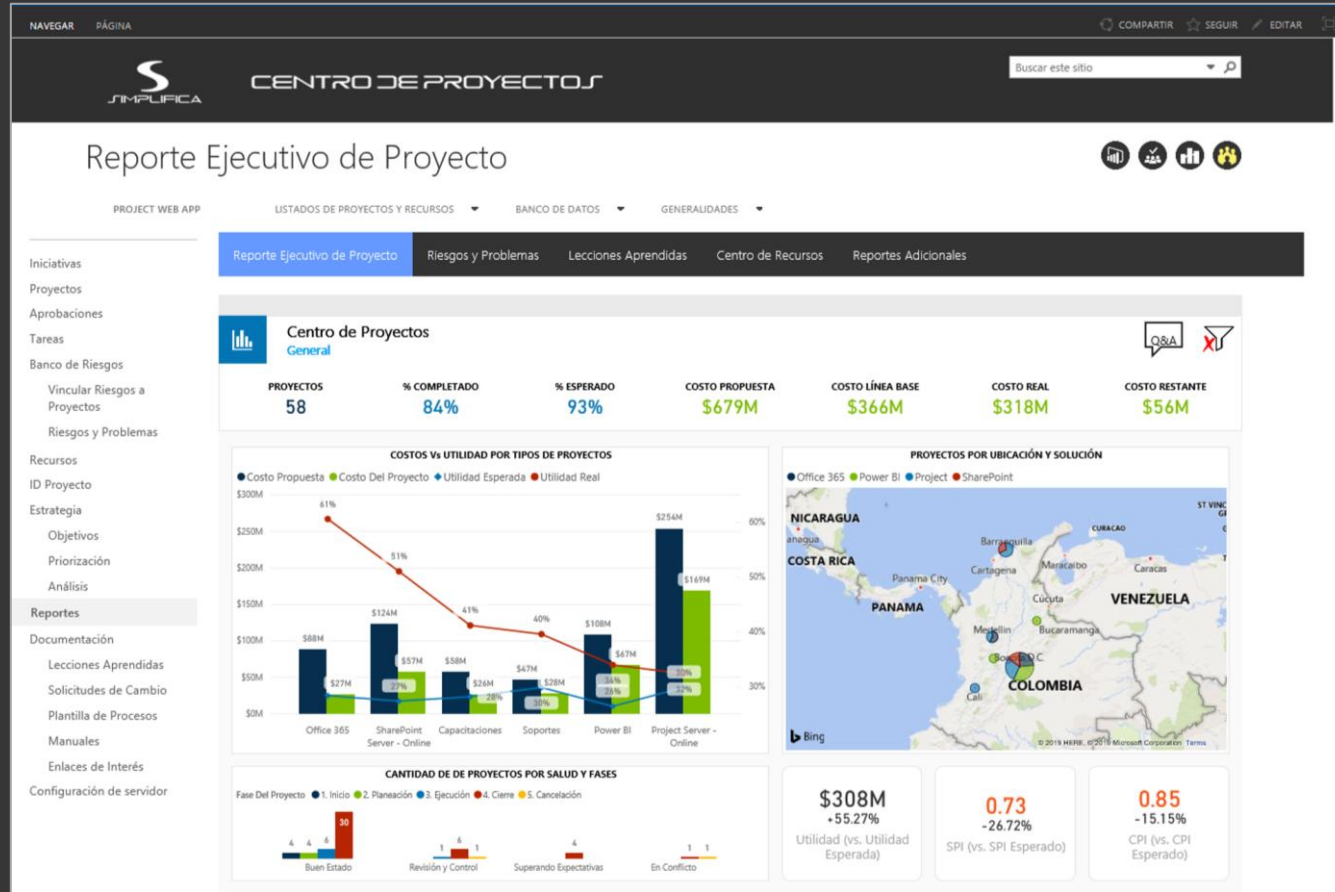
NAVEGAR PÁGINA

COMPARTIR SEGUIR EDITAR

SIMPLIFICA

CENTRO DE PROYECTOS

Buscar este sitio

Reporte Ejecutivo de Proyecto

PROJECT WEB APP LISTADOS DE PROYECTOS Y RECURSOS BANCO DE DATOS GENERALIDADES

Iniciativas
Proyectos
Aprobaciones
Tareas
Banco de Riesgos
Vincular Riesgos a Proyectos
Riesgos y Problemas
Recursos
ID Proyecto
Estrategia
Objetivos
Priorización
Análisis
Reportes
Documentación
Lecciones Aprendidas
Solicitudes de Cambio
Plantilla de Procesos
Manuales
Enlaces de Interés
Configuración de servidor

Reporte Ejecutivo de Proyecto Riesgos y Problemas Lecciones Aprendidas Centro de Recursos Reportes Adicionales

Centro de Proyectos
General

Q&A

| PROYECTOS | % COMPLETADO | % ESPERADO | COSTO PROPUESTA | COSTO LÍNEA BASE | COSTO REAL | COSTO RESTANTE |
|---|---|---|---|---|---|---|
| 58 | 84% | 93% | $679M | $366M | $318M | $56M |

COSTOS Vs UTILIDAD POR TIPOS DE PROYECTOS

Costo Propuesta Costo Del Proyecto Utilidad Esperada Utilidad Real

$300M $250M $200M $150M $100M $50M $0M

60% 50% 40% 30%

61% 51% 41% 40% 36% 30%

$88M $27M $124M $57M 27% $58M $26M 28% $47M $28M 30% $108M $67M 26% $254M $169M 32%

Office 365 SharePoint Server - Online Capacitaciones Soportes Power BI Project Server - Online

PROYECTOS POR UBICACIÓN Y SOLUCIÓN

Office 365 Power BI Project SharePoint

NICARAGUA COSTA RICA PANAMA Panama City Barranquilla Cartagena Maracaibo Caracas CURACAO ST VINC VENEZUELA Cúcuta Medellín Bucaramanga Bogotá D.C COLOMBIA Cali

Bing © 2019 HERE, © 2019 Microsoft Corporation Terms

CANTIDAD DE DE PROYECTOS POR SALUD Y FASES

Fase Del Proyecto 1. Inicio 2. Planeación 3. Ejecución 4. Cierre 5. Cancelación

4 4 6 30 1 6 1 4 1 1

Buen Estado Revisión y Control Superando Expectativas En Conflicto

$308M
+55.27%
Utilidad (vs. Utilidad Esperada)

0.73
-26.72%
SPI (vs. SPI Esperado)

0.85
-15.15%
CPI (vs. CPI Esperado)